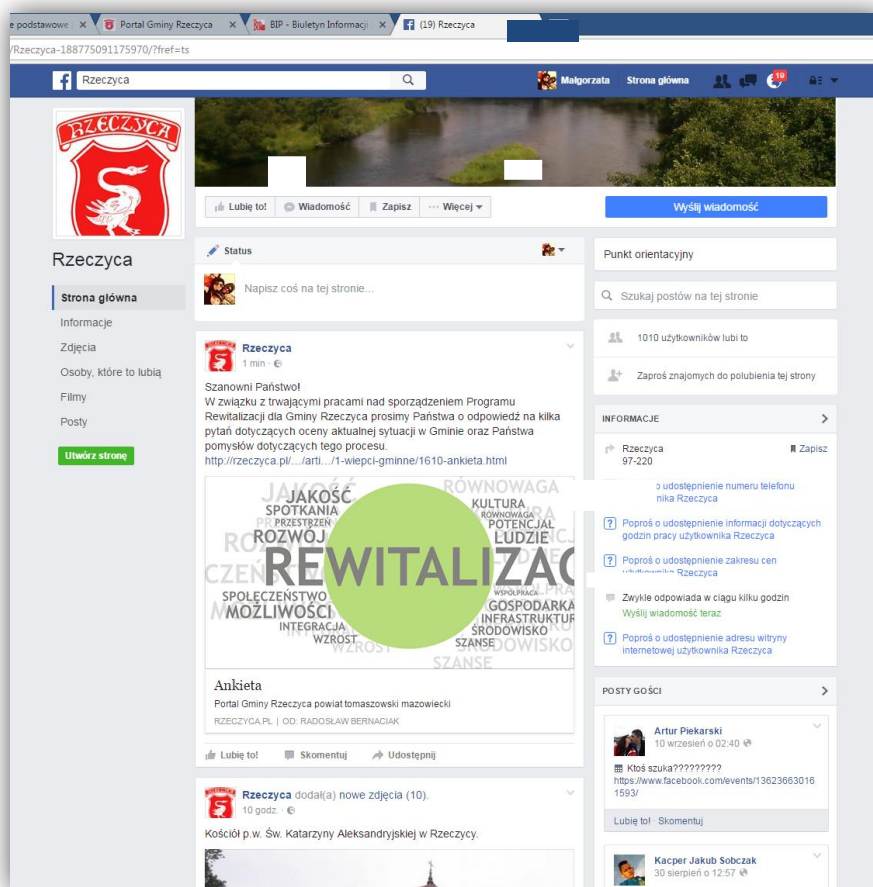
e podstawowe × Portal Gminy Rzeczyca × BIP - Biuletyn Informacji × (19) Rzeczyca

/Rzeczyca-188775091175970/?fref=ts

Rzeczyca

Małgorzata Strona główna 19

RZECZYCA

Lubię to! Wiadomość Zapisz ··· Więcej

Wyślij wiadomość

Rzeczyca

Strona główna
Informacje
Zdjęcia
Osoby, które to lubią
Filmy
Posty

Utwórz stronę

Status

Napisz coś na tej stronie...

Rzeczyca
1 min ·

Szanowni Państwo!
W związku z trwającymi pracami nad sporządzeniem Programu Rewitalizacji dla Gminy Rzeczyca prosimy Państwa o odpowiedź na kilka pytań dotyczących oceny aktualnej sytuacji w Gminie oraz Państwa pomysłów dotyczących tego procesu.
http://rzeczyca.pl/..../arti.../1-wiepci-gminne/1610-ankieta.html

JAKOŚĆ SPOTKANIA PRZESTRZEŃ ROZWÓJ RÓWNOWAGA KULTURA RÓWNOWAGA POTENCJAŁ LUDZIE REWITALIZAC SPOŁECZEŃSTWO MOŻLIWOŚCI INTEGRACJA WZROST WSPÓŁPRACA GOSPODARKA INFRASTRUKTUR ŚRODOWISKO SZANSE SZANSE

Ankieta
Portal Gminy Rzeczyca powiat tomaszowski mazowiecki
RZECZYCA.PL | OD: RADOSŁAW BERNACIAK

Lubię to! Skomentuj Udostępnij

Rzeczyca dodał(a) nowe zdjęcia (10).
10 godz. ·

Kościół p.w. Św. Katarzyny Aleksandryjskiej w Rzeczycy.

Punkt orientacyjny

Szukaj postów na tej stronie

1010 użytkowników lubi to

Zaproś znajomych do polubienia tej strony

INFORMACJE

Rzeczyca
97-220
Zapisz

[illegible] o udostępnienie numeru telefonu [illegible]nika Rzeczyca

Poproś o udostępnienie informacji dotyczących godzin pracy użytkownika Rzeczyca

Poproś o udostępnienie zakresu cen użytkownika Rzeczyca

Zwykle odpowiada w ciągu kilku godzin
Wyślij wiadomość teraz

Poproś o udostępnienie adresu witryny internetowej użytkownika Rzeczyca

POSTY GOŚCI

Artur Piekarski
10 wrzesień o 02:40

Ktoś szuka?????????
https://www.facebook.com/events/136236630161593/

Lubię to! · Skomentuj

Kacper Jakub Sobczak
30 sierpień o 12:57